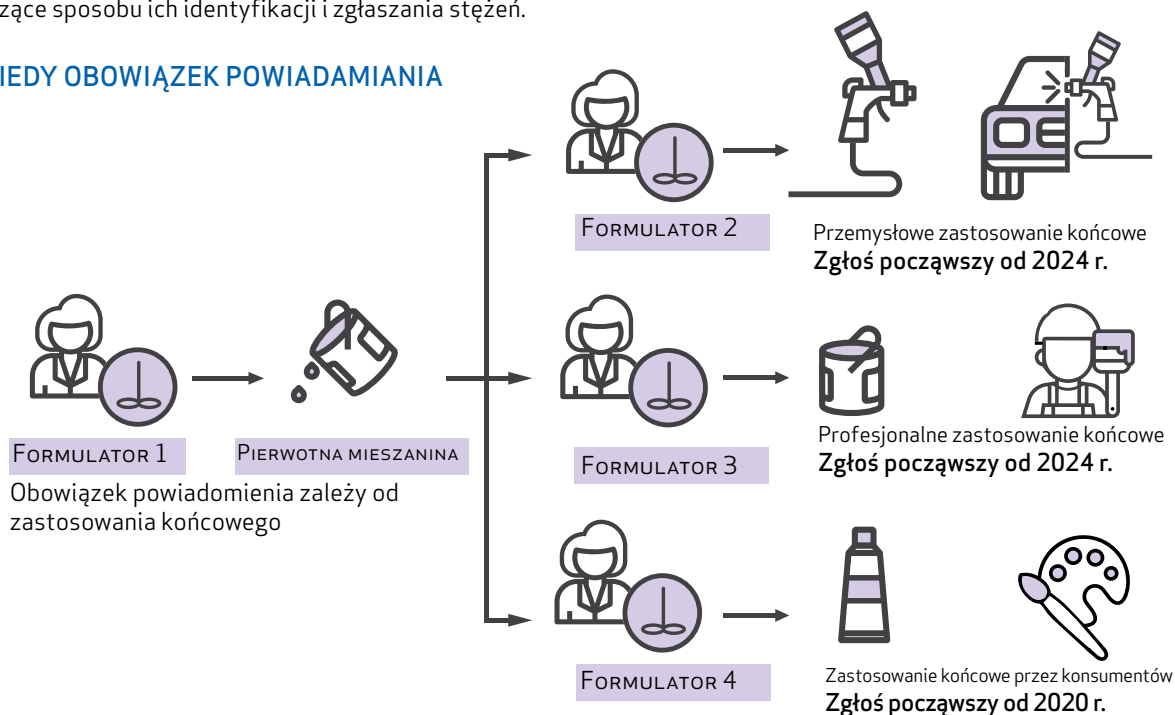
zące sposobu ich identyfikacji i zgłaszania stężeń.

IEDY OBOWIĄZEK POWIADAMIANIA

Formulator 2

Przemysłowe zastosowanie końcowe
Zgłoś począwszy od 2024 r.

Formulator 1

Pierwotna mieszanina

Obowiązek powiadomienia zależy od zastosowania końcowego

Formulator 3

Profesjonalne zastosowanie końcowe
Zgłoś począwszy od 2024 r.

Formulator 4

Zastosowanie końcowe przez konsumentów
Zgłoś począwszy od 2020 r.